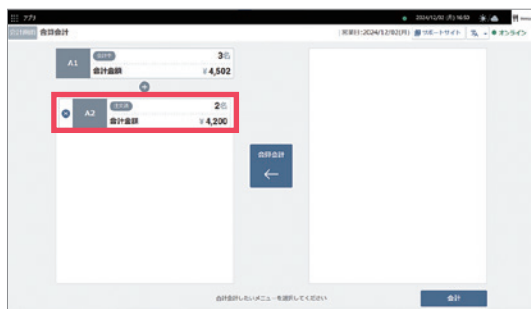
アプリ 2024/12/02 (月) 16:50

合計会計

営業日:2024/12/02(月) サポートサイト オンライン

A1 注文中 3名
会計金額 ¥4,502

A2 注文済 2名
会計金額 ¥4,200

合計会計

合計会計したいメニューを選択してください

会計